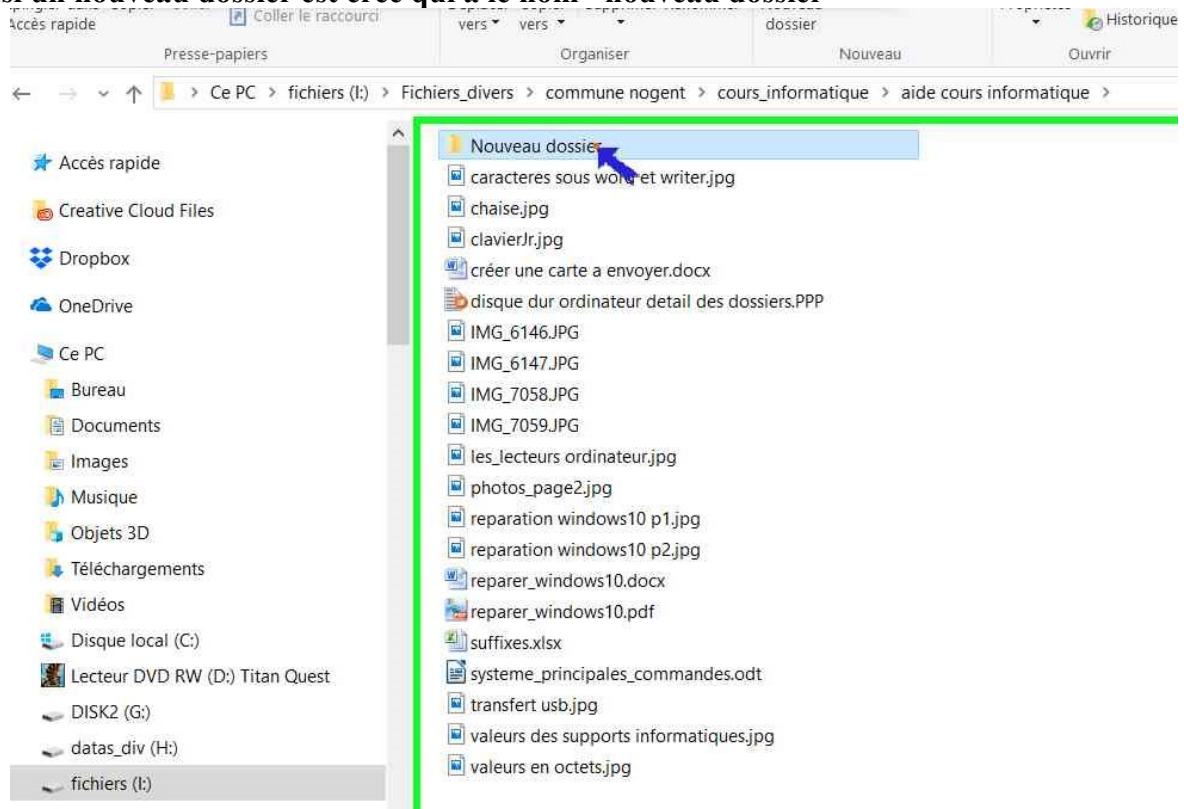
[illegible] un nouveau dossier est créé qui a le nom "nouveau dossier"

Accès rapide
Coller le raccourci
vers
vers
dossier
Historique
Presse-papiers
Organiser
Nouveau
Ouvrir

Ce PC > fichiers (I:) > Fichiers_divers > commune nogent > cours_informatique > aide cours informatique >

Accès rapide
Creative Cloud Files
Dropbox
OneDrive
Ce PC
Bureau
Documents
Images
Musique
Objets 3D
Téléchargements
Vidéos
Disque local (C:)
Lecteur DVD RW (D:) Titan Quest
DISK2 (G:)
datas_div (H:)
fichiers (I:)

Nouveau dossier
caracteres sous word et writer.jpg
chaise.jpg
clavierJr.jpg
créer une carte a envoyer.docx
disque dur ordinateur detail des dossiers.PPP
IMG_6146.JPG
IMG_6147.JPG
IMG_7058.JPG
IMG_7059.JPG
les_lecteurs ordinateur.jpg
photos_page2.jpg
reparation windows10 p1.jpg
reparation windows10 p2.jpg
reparer_windows10.docx
reparer_windows10.pdf
suffixes.xlsx
systeme_principales_commandes.odt
transfert usb.jpg
valeurs des supports informatiques.jpg
valeurs en octets.jpg